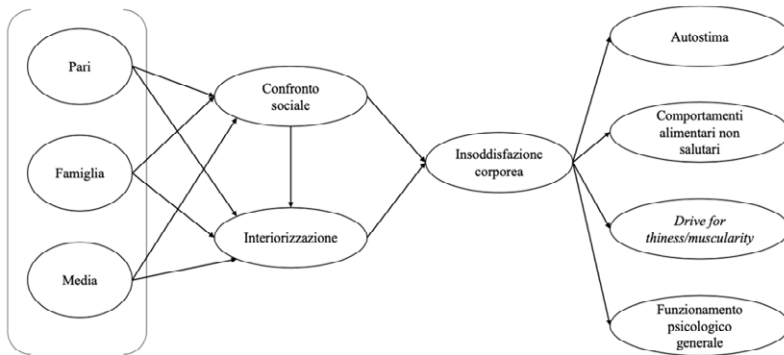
Pari

Famiglia

Media

Confronto sociale

Interiorizzazione

Insoddisfazione corporea

Autostima

Comportamenti alimentari non salutari

*Drive for thiness/muscularity*

Funzionamento psicologico generale